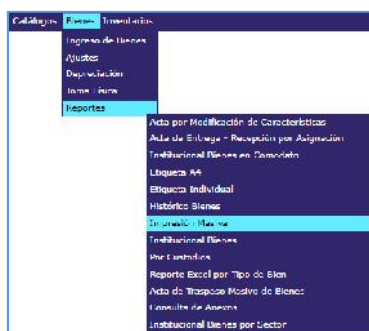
Catálogos Bienes Inventarios

Ingreso de Bienes
Ajustes
Depreciación
Toma Física
Reportes

Acta por Modificación de Características
Acta de Entrega - Recepción por Asignación
Institucional Bienes en Comodato
Etiqueta A4
Etiqueta Individual
Histórico Bienes
Información Masiva
Institucional Bienes
Por Custodios
Reporte Excel por Tipo de Bien
Acta de Traspaso Masivo de Bienes
Consulta de Anexos
Institucional Bienes por Sector